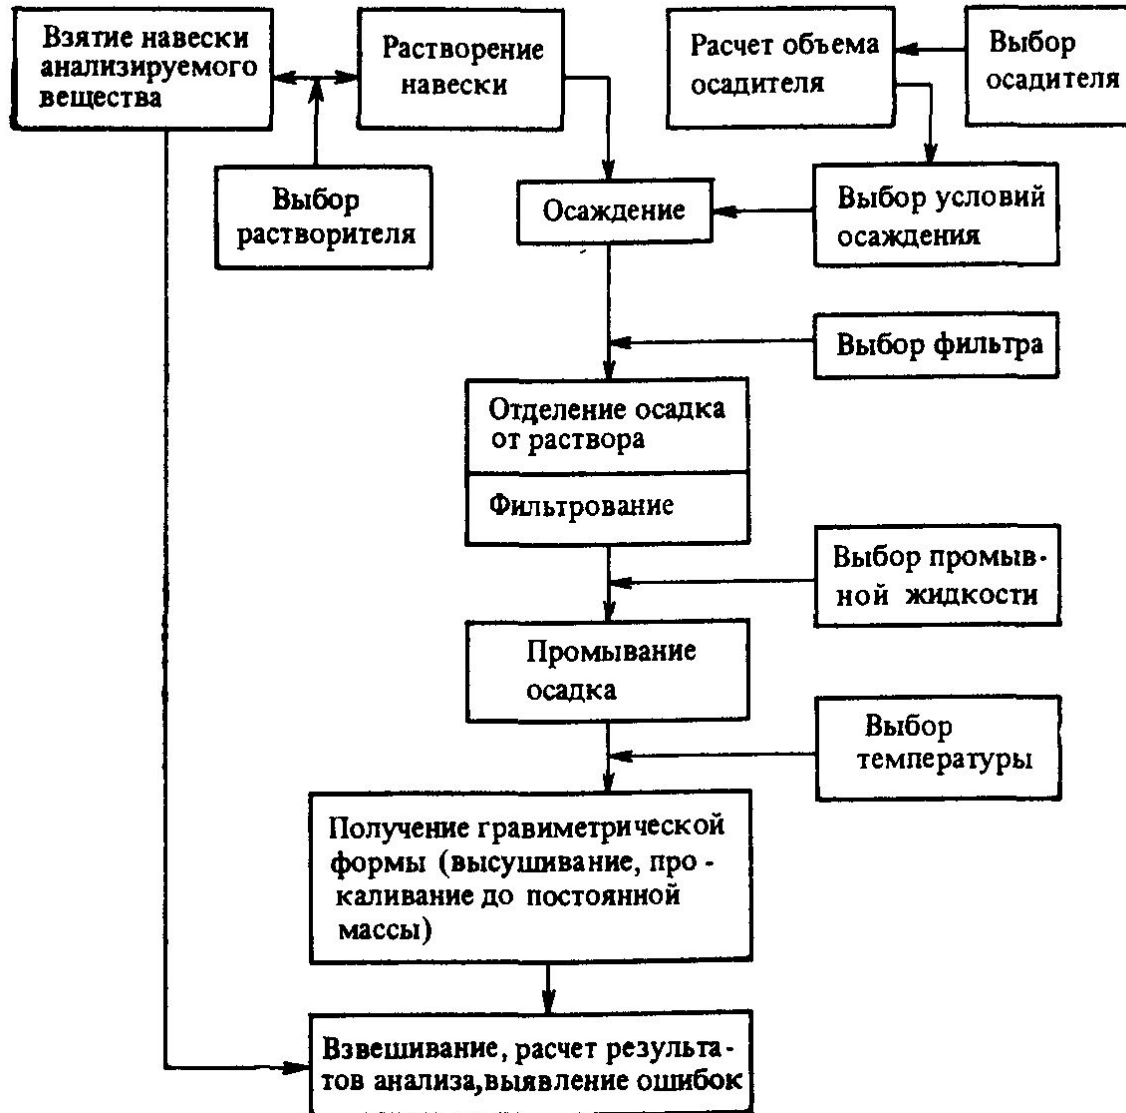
Взятие навески анализируемого вещества

Растворение навески

Расчет объема осадителя

Выбор осадителя

Выбор растворителя

Осаждение

Выбор условий осаждения

Выбор фильтра

Отделение осадка от раствора

Фильтрование

Выбор промывной жидкости

Промывание осадка

Выбор температуры

Получение гравиметрической формы (высушивание, прокаливание до постоянной массы)

Взвешивание, расчет результатов анализа, выявление ошибок